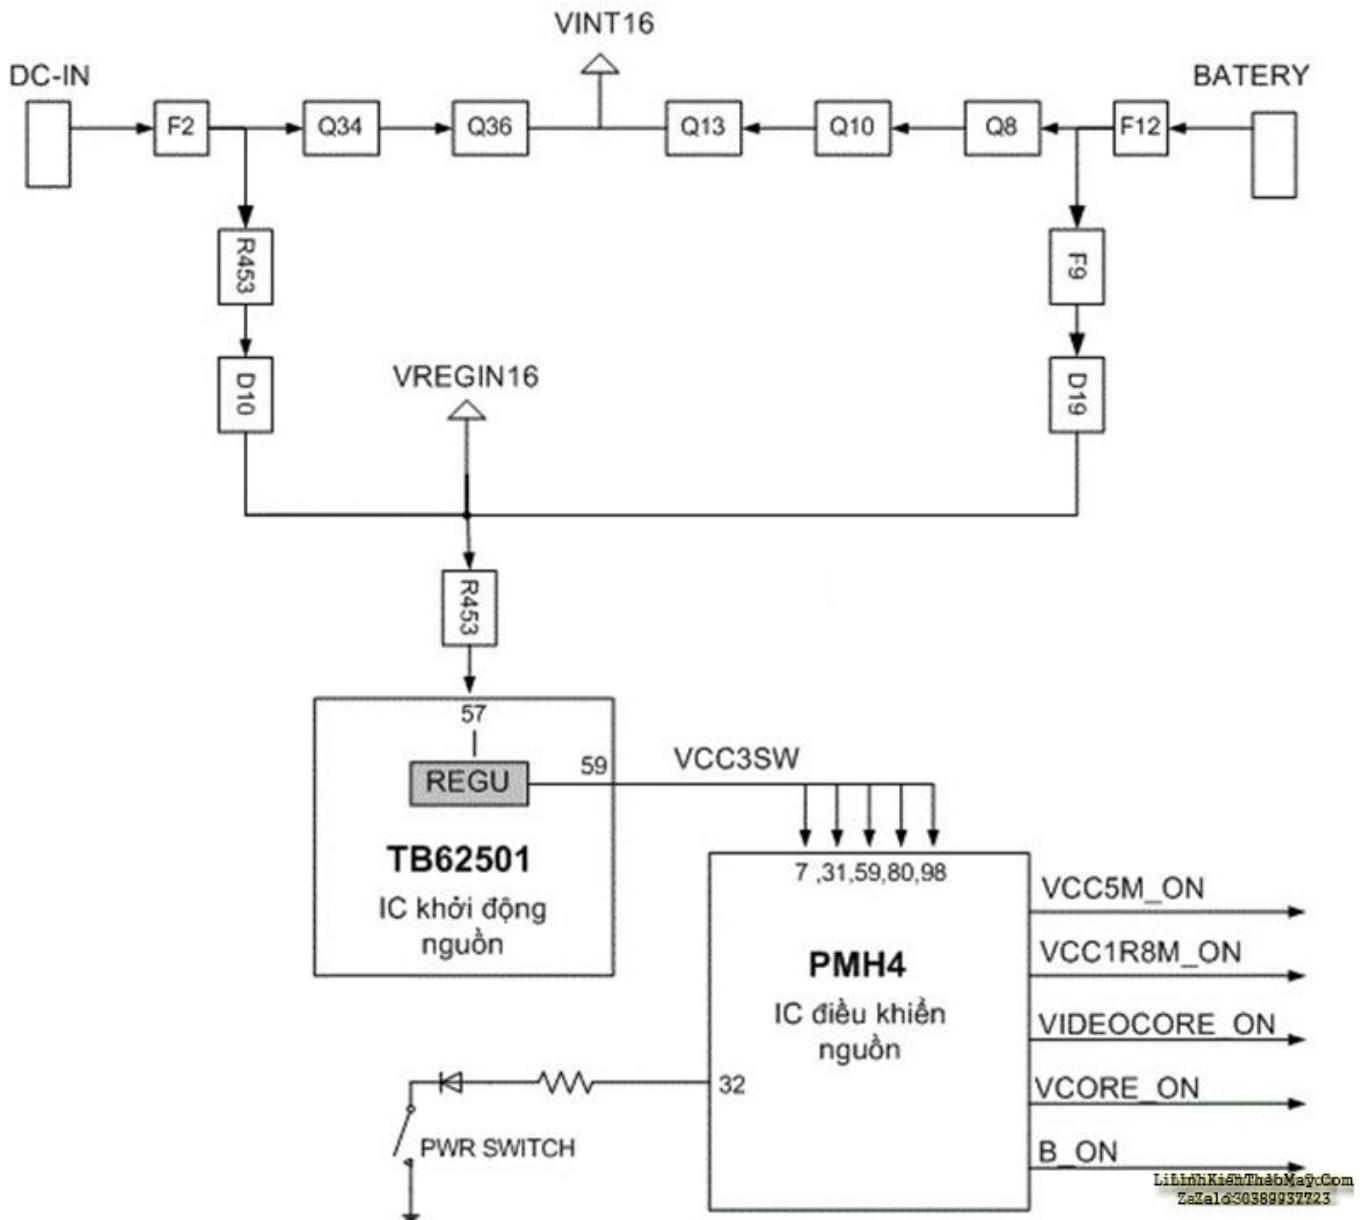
VINT16
DC-IN
BATERY
F2
Q34
Q36
Q13
Q10
Q8
F12
R453
F9
D10
D19
VREGIN16
R453
57
REGU
59
VCC3SW
TB62501
IC khởi động nguồn
7 ,31,59,80,98
PMH4
IC điều khiển nguồn
VCC5M_ON
VCC1R8M_ON
VIDEOCORE_ON
VCORE_ON
B_ON
32
PWR SWITCH
LiLinhKienThaoMayCom
ZaZalo 0389937723